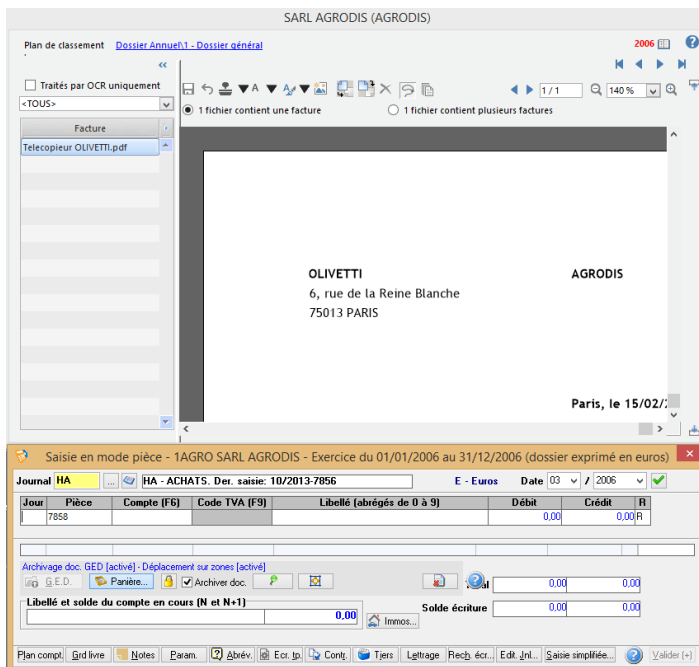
SARL AGRODIS (AGRODIS)

Plan de classement Dossier Annuel\1 - Dossier général

2006

Traités par OCR uniquement

<TOUS>

Facture

Telecopieur OLIVETTI.pdf

1 / 1

140 %

1 fichier contient une facture

1 fichier contient plusieurs factures

OLIVETTI
6, rue de la Reine Blanche
75013 PARIS

AGRODIS

Paris, le 15/02/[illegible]

Saisie en mode pièce - 1AGRO SARL AGRODIS - Exercice du 01/01/2006 au 31/12/2006 (dossier exprimé en euros)

Journal HA

HA - ACHATS. Der. saisie: 10/2013-7856

E - Euros

Date 03 / 2006

| Jour | Pièce | Compte (F6) | Code TVA (F9) | Libellé (abrégés de 0 à 9) | Débit | Crédit | R |
|---|---|---|---|---|---|---|---|
| | 7858 | | | | 0,00 | 0,00 | R |

Archivage doc. GED [activé] - Déplacement sur zones [activé]

G.E.D.

Panière...

Archiver doc.

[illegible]al 0,00 0,00

Libellé et solde du compte en cours (N et N+1)

0,00

Immos...

Solde écriture 0,00 0,00

Plan compt. Grd livre Notes Param. Abrév. Ecr. tp. Contr. Tiers Lettrage Rech. écr. Edit. Jnl... Saisie simplifiée... Valider (+)